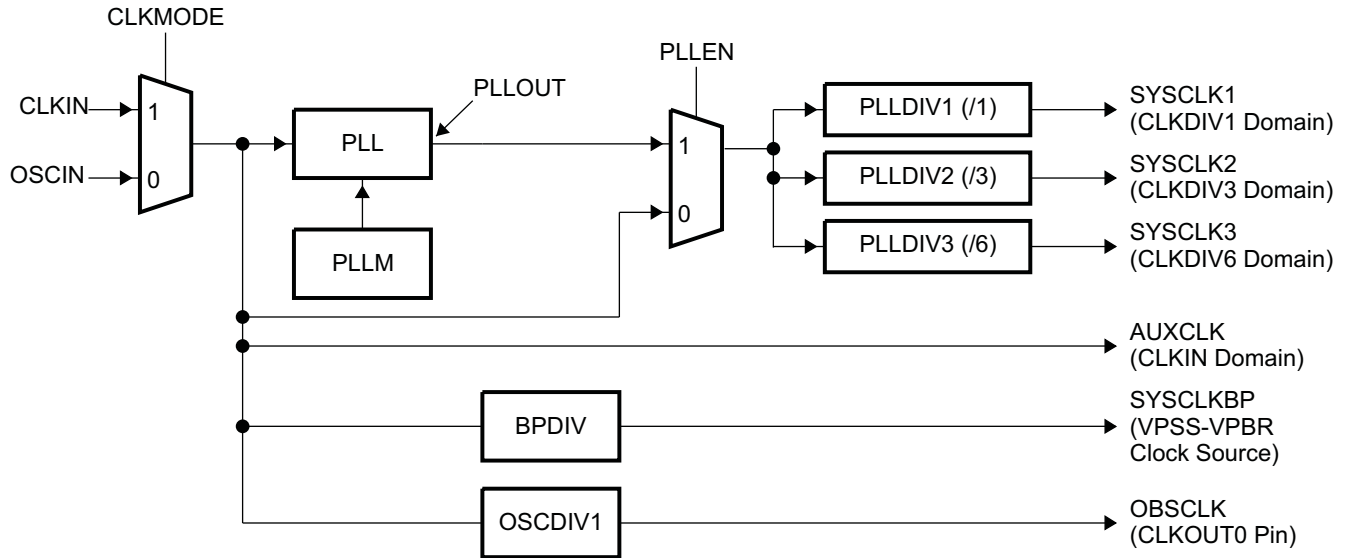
CLKMODE

CLKIN
1

OSCIN
0

PLL

PLLOUT

PLLM

PLLEN

1

0

PLLDIV1 (/1)

PLLDIV2 (/3)

PLLDIV3 (/6)

SYSCLK1
(CLKDIV1 Domain)

SYSCLK2
(CLKDIV3 Domain)

SYSCLK3
(CLKDIV6 Domain)

AUXCLK
(CLKIN Domain)

BPDIV

SYSCLKBP
(VPSS-VPBR
Clock Source)

OSCDIV1

OBSCLK
(CLKOUT0 Pin)